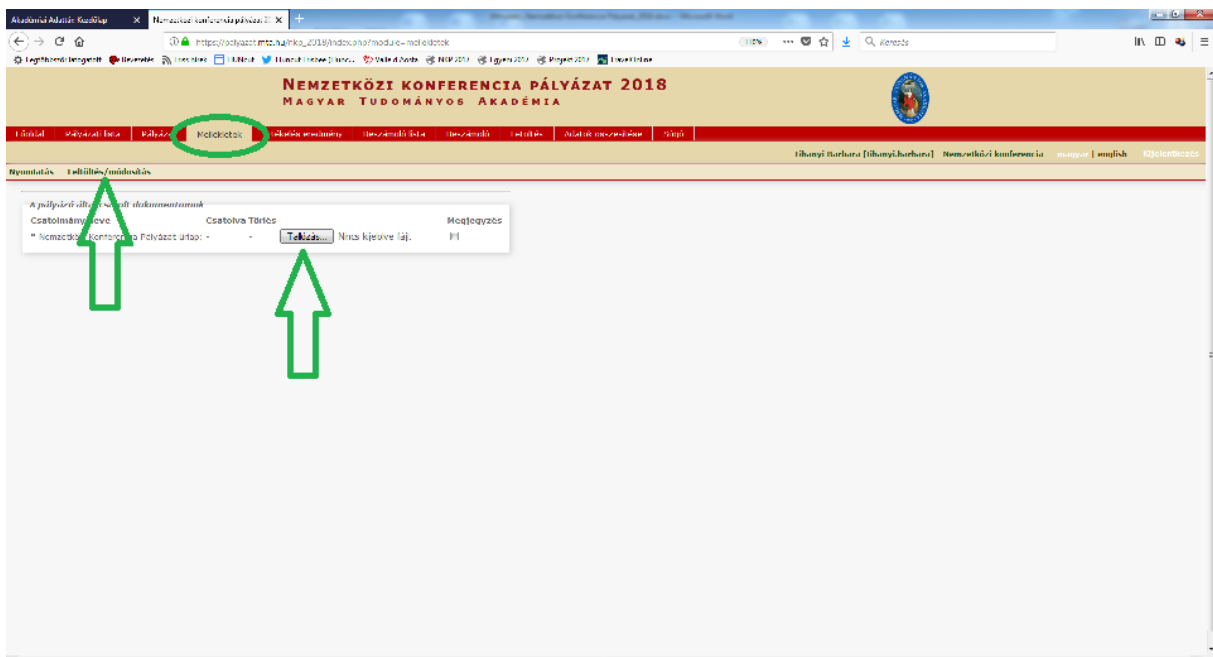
Akadémiai Adattár: Kezdőlap ×
Nemzetközi konferencia pályázat 20 ×
+

https://palyazat.mta.hu/nko_2018/index.php?module=mellekletek
110%
Keresés

Legtöbbször felkeresett
Nemzetközi konferencia pályázat 2018
Magyar Tudományos Akadémia

Kezdőlap | Pályázati lista | Pályázat | Mellékletek | Adatkezelési eredmény | Beszámoló lista | Beszámoló | Feltöltés | Adatok megtekintése | Súgó

Tihanyi Barbara [tihanyi.barbara] Nemzetközi konferencia magyar | english Kijelentkezés

Nyomtatás Feltöltés/módosítás

A pályázathoz csatolt dokumentumok

| Csatolmány neve | Csatolva | Törlés | Megjegyzés |
|---|---|---|---|
| * Nemzetközi Konferencia Pályázat űrlap: | - | - Tallózás... Nincs kijelölve fájl. | |